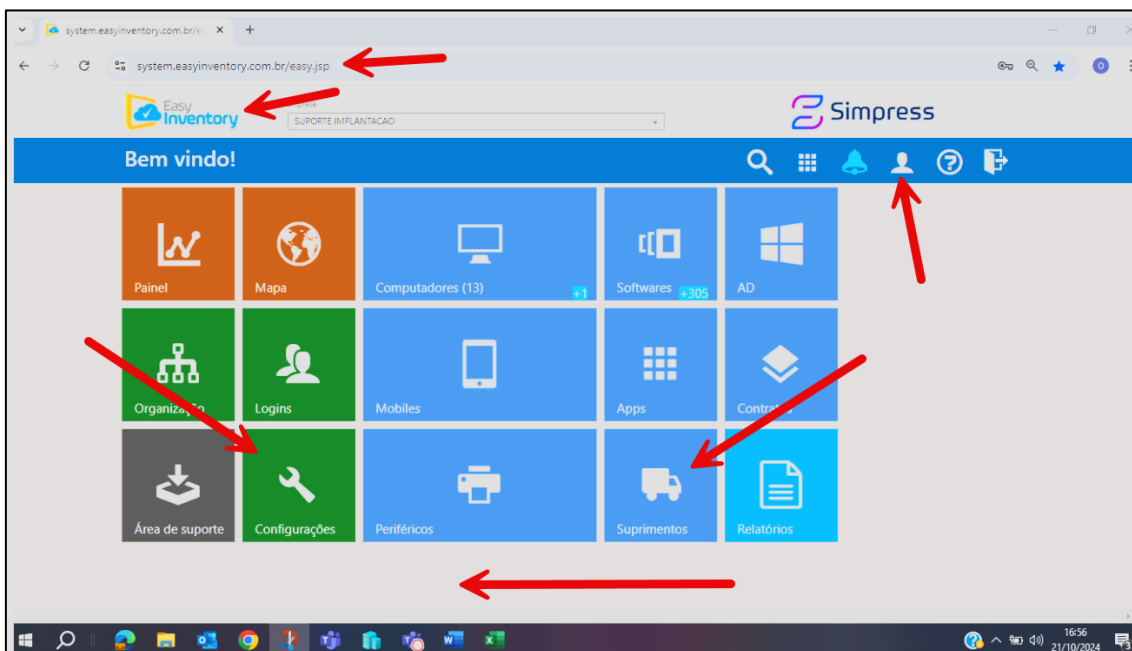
system.easyinventory.com.br/e ×

system.easyinventory.com.br/easy.jsp

Easy Inventory

SUPORTE IMPLANTACAO

Simpress

Bem vindo!

Painel

Mapa

Computadores (13) +1

Softwares +305

AD

Organização

Logins

Mobiles

Apps

Contratos

Área de suporte

Configurações

Periféricos

Suprimentos

Relatórios

16:56
21/10/2024